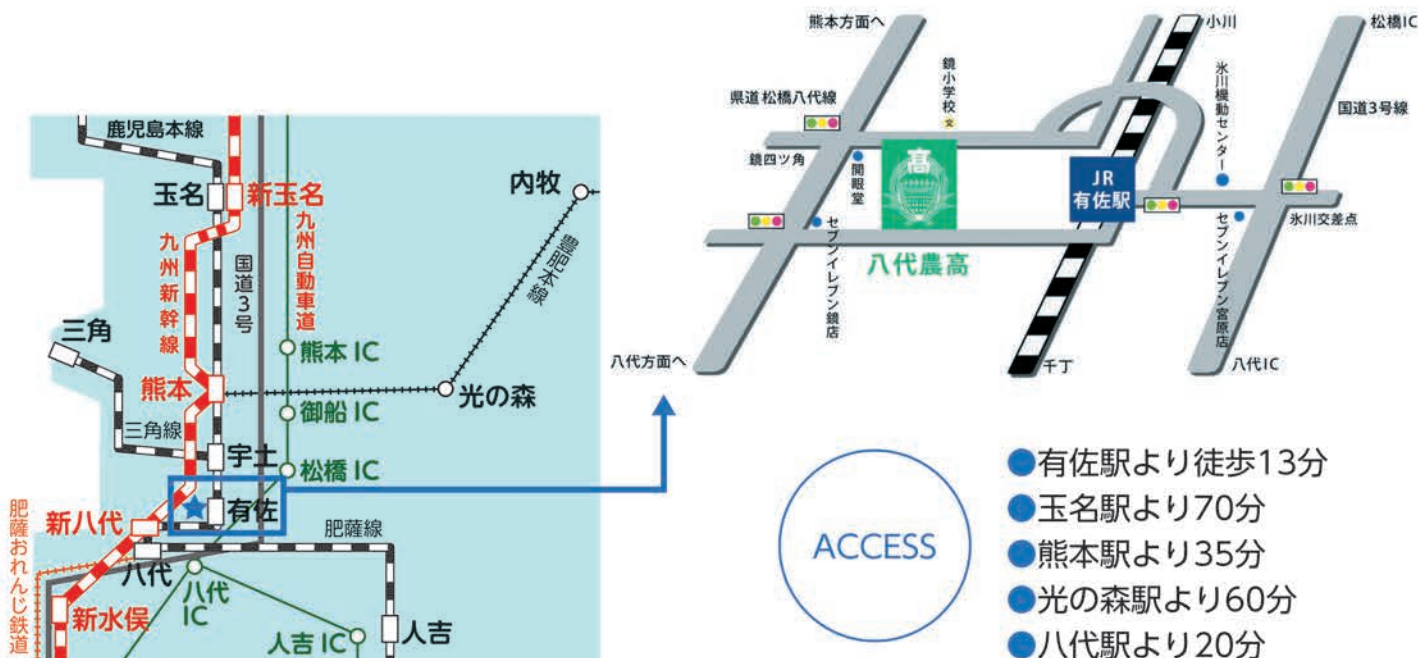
鹿児島本線

玉名

新玉名

九州新幹線

国道3号

九州自動車道

内牧

豊肥本線

三角

熊本 IC

熊本

御船 IC

光の森

三角線

宇土

松橋 IC

肥薩おれんじ鉄道

新八代

有佐

肥薩線

八代

八代 IC

新水俣

人吉 IC

人吉

熊本方面へ

小川

松橋IC

県道 松橋八代線

鏡小学校

氷川榎動センター

国道3号線

鏡四ツ角

開眼堂

高

JR 有佐駅

氷川交差点

セブンイレブン鏡店

八代農高

セブンイレブン宮原店

八代方面へ

千丁

八代IC

ACCESS

●有佐駅より徒歩13分
●玉名駅より70分
●熊本駅より35分
●光の森駅より60分
●八代駅より20分